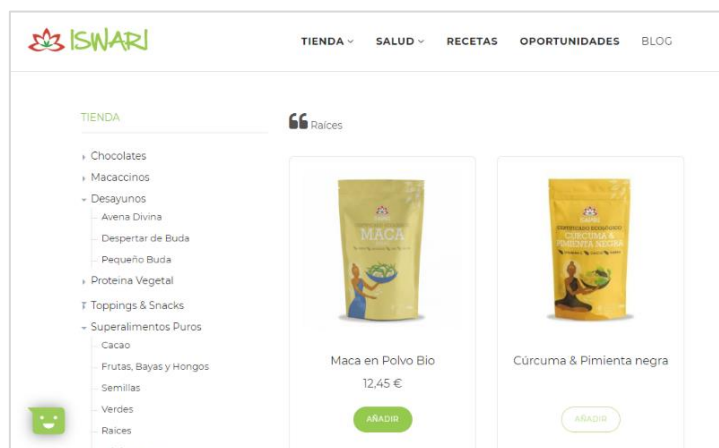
ISWARI

TIENDA SALUD RECETAS OPORTUNIDADES BLOG

TIENDA

Chocolates
Macaccinos
Desayunos
Avena Divina
Despertar de Buda
Pequeño Buda
Proteina Vegetal
Toppings & Snacks
Superalimentos Puros
Cacao
Frutas, Bayas y Hongos
Semillas
Verdes
Raices

Raices

MACA

Maca en Polvo Bio
12,45 €
AÑADIR

CÚRCUMA & PIMIENTA NEGRA

Cúrcuma & Pimienta negra
AÑADIR